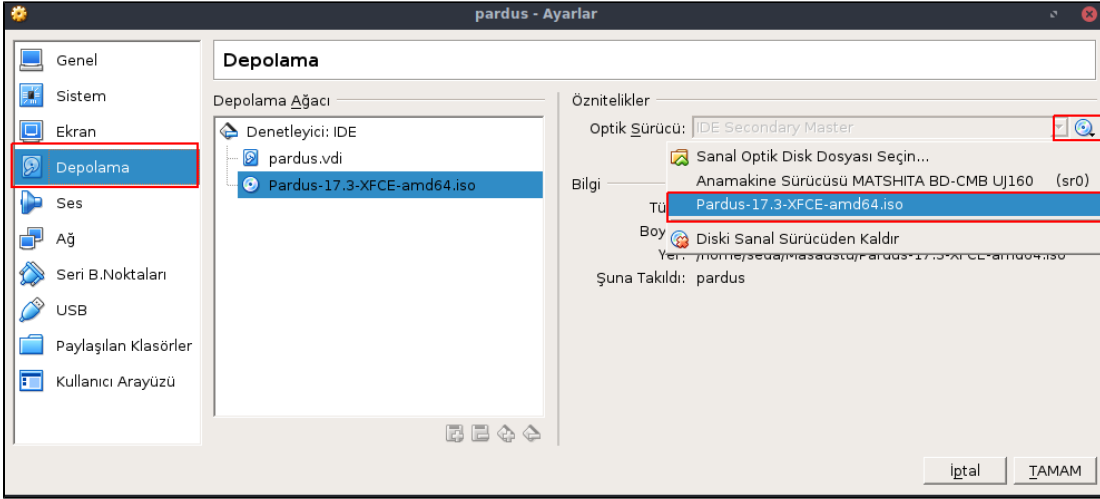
pardus - Ayarlar

Genel
Sistem
Ekran
Depolama
Ses
Ağ
Seri B.Noktaları
USB
Paylaşılan Klasörler
Kullanıcı Arayüzü

Depolama

Depolama Ağacı
Denetleyici: IDE
pardus.vdi
Pardus-17.3-XFCE-amd64.iso

Öznitelikler
Optik Sürücü: IDE Secondary Master

Sanal Optik Disk Dosyası Seçin...
Anamakine Sürücüsü MATSHITA BD-CMB UJ160 (sr0)
Pardus-17.3-XFCE-amd64.iso
Diski Sanal Sürücüden Kaldır

Bilgi
Tü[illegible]
Boy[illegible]
Yer: /home/seda/Masaüstü/Pardus-17.3-XFCE-amd64.iso
Şuna Takıldı: pardus

İptal TAMAM